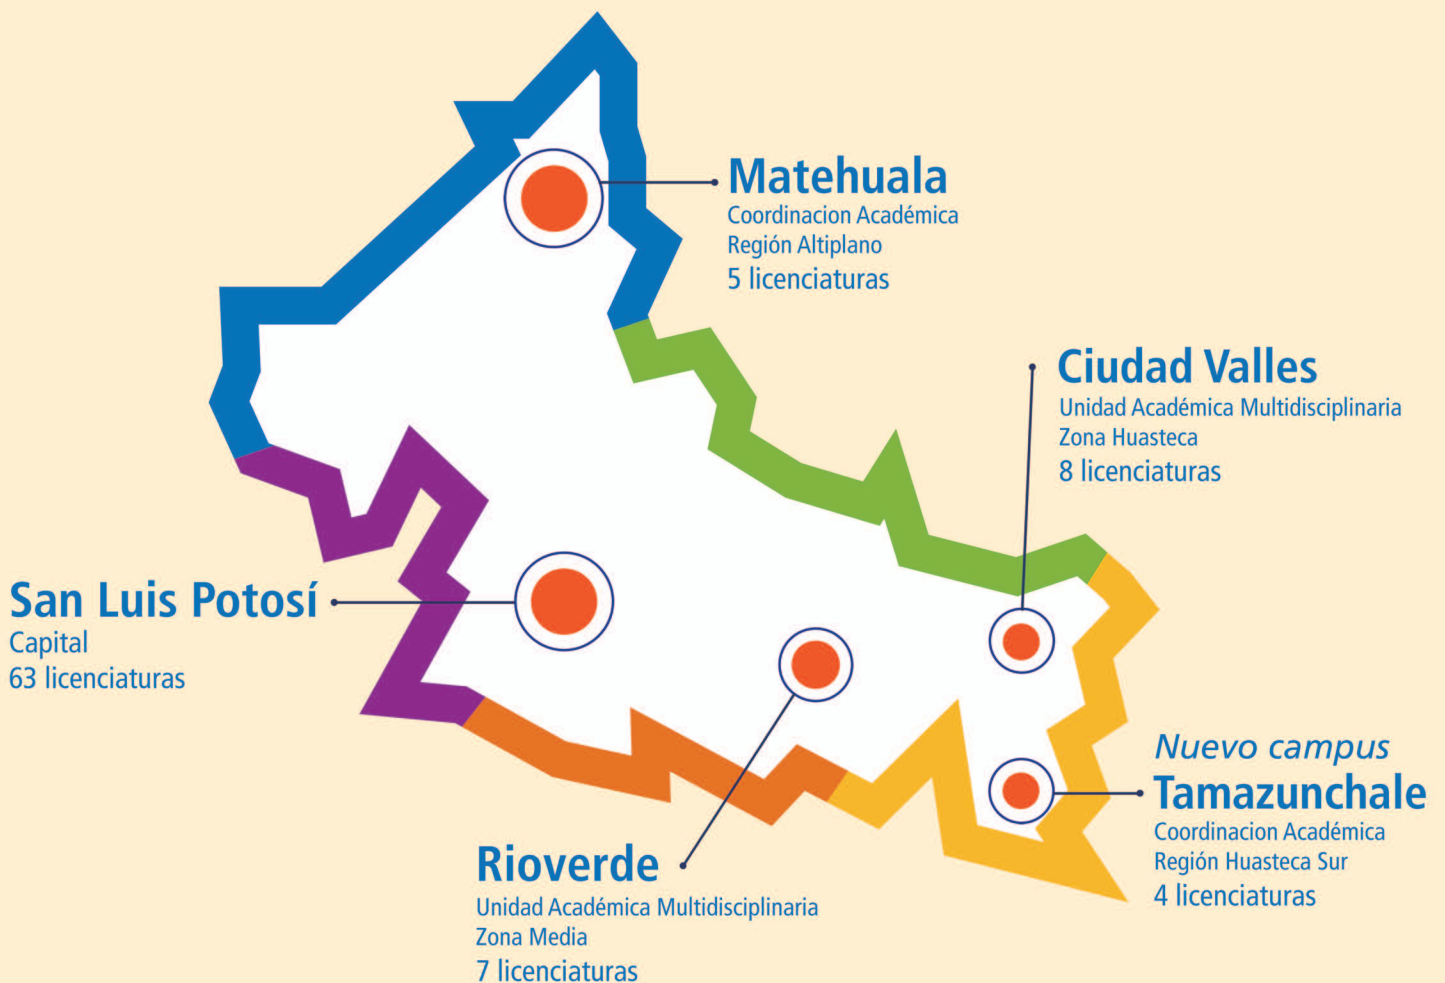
Matehuala
Coordinacion Académica
Región Altiplano
5 licenciaturas

Ciudad Valles
Unidad Académica Multidisciplinaria
Zona Huasteca
8 licenciaturas

San Luis Potosí
Capital
63 licenciaturas

Nuevo campus
Tamazunchale
Coordinacion Académica
Región Huasteca Sur
4 licenciaturas

Rioverde
Unidad Académica Multidisciplinaria
Zona Media
7 licenciaturas